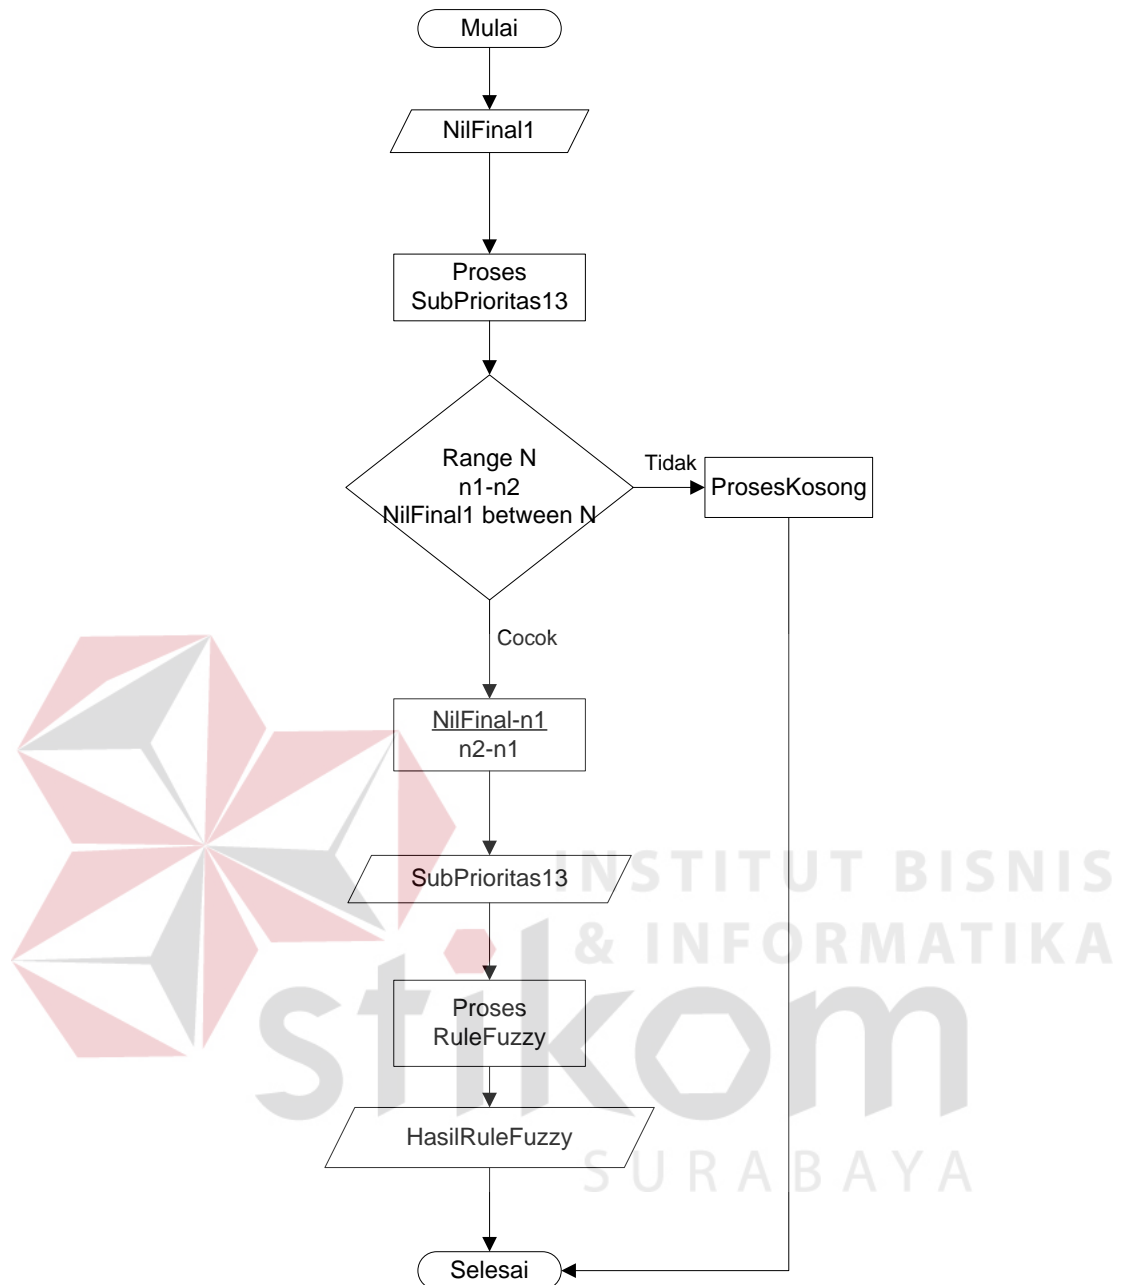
Mulai

NilFinal1

Proses SubPrioritas13

Range N
n1-n2
NilFinal1 between N

Tidak

ProsesKosong

Cocok

$\frac{NilFinal-n1}{n2-n1}$

SubPrioritas13

Proses RuleFuzzy

HasilRuleFuzzy

Selesai

INSTITUT BISNIS
& INFORMATIKA
stikom
SURABAYA